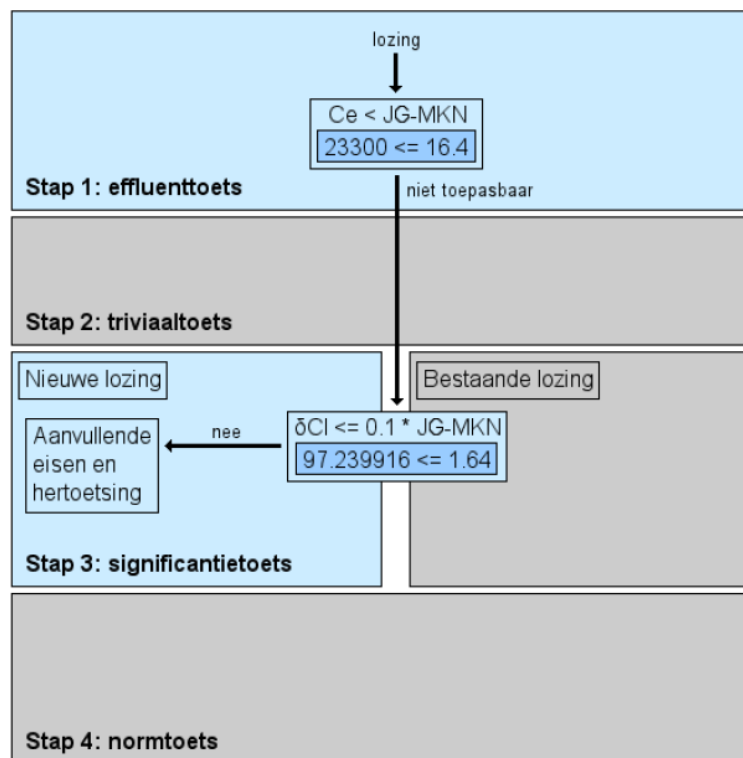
lozing

Ce < JG-MKN

23300 <= 16.4

Stap 1: effluenttoets

niet toepasbaar

Stap 2: triviaaltoets

Nieuwe lozing

Bestaande lozing

Aanvullende eisen en hertoetsing

nee

δCl <= 0.1 * JG-MKN

97.239916 <= 1.64

Stap 3: significantietoets

Stap 4: normtoets